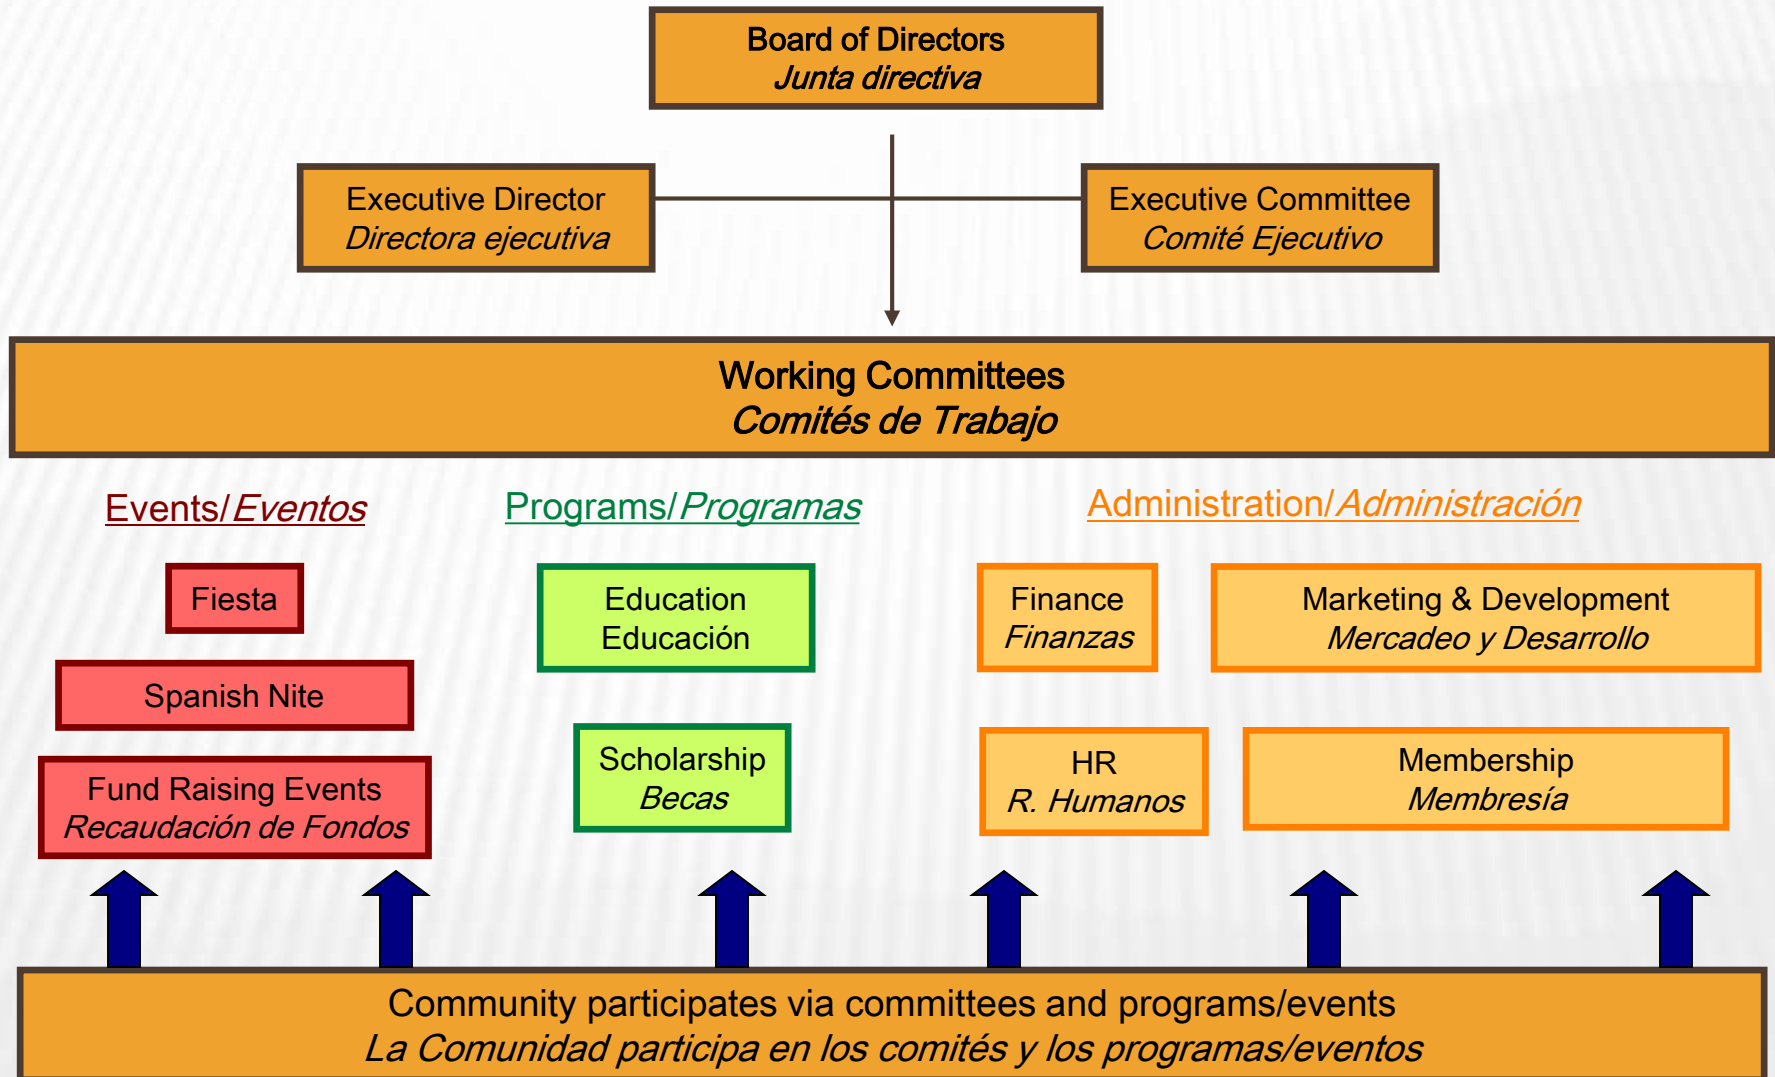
Board of Directors
Junta directiva

Executive Director
Directora ejecutiva

Executive Committee
Comité Ejecutivo

Working Committees
Comités de Trabajo

Events/Eventos

Programs/Programas

Administration/Administración

Fiesta

Spanish Nite

Fund Raising Events
Recaudación de Fondos

Education
Educación

Scholarship
Becas

Finance
Finanzas

Marketing & Development
Mercadeo y Desarrollo

HR
R. Humanos

Membership
Membresía

Community participates via committees and programs/events
La Comunidad participa en los comités y los programas/eventos